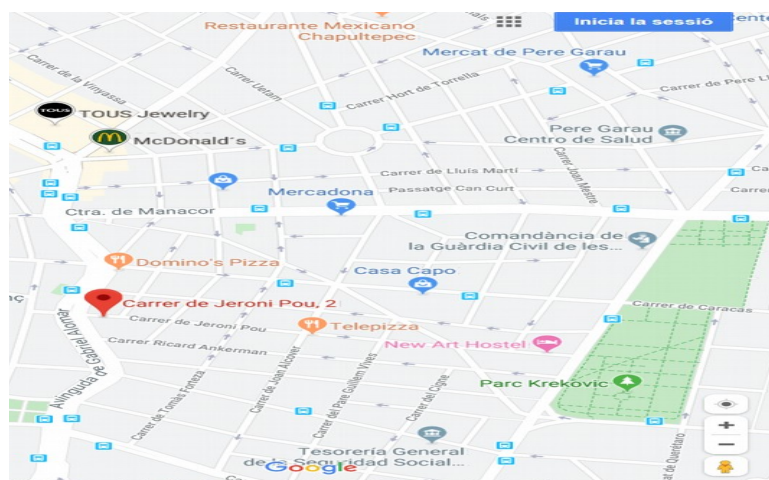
Restaurante Mexicano Chapultepec

Inicia la sessió

Cente

Mercat de Pere Garau

Carrer de la Vinyassa

Carrer Ulldam

Carrer Nort de Torrella

Carrer de Pere

TOUS

TOUS Jewelry

McDonald´s

Pere Garau Centro de Salud

Carrer de Lluís Martí

Carrer Joan Mestre

Mercadona

Passatge Can Curt

Carrer

Ctra. de Manacor

Comandància de la Guàrdia Civil de les...

Domino's Pizza

Casa Capo

nç

Carrer de Jeroni Pou, 2

Carrer de Caracas

Carrer de Jeroni Pou

Telepizza

Avinguda de Gabriel Alomar

Carrer Ricard Ankerman

New Art Hostel

Carrer de Tomàs Forteza

Carrer de Joan Alcover

Carrer del Pare Guillem Vives

Carrer del Cigne

Parc Krekovic

Tesorería General de la Seguridad Social...

Google

Carrer de Querétaro